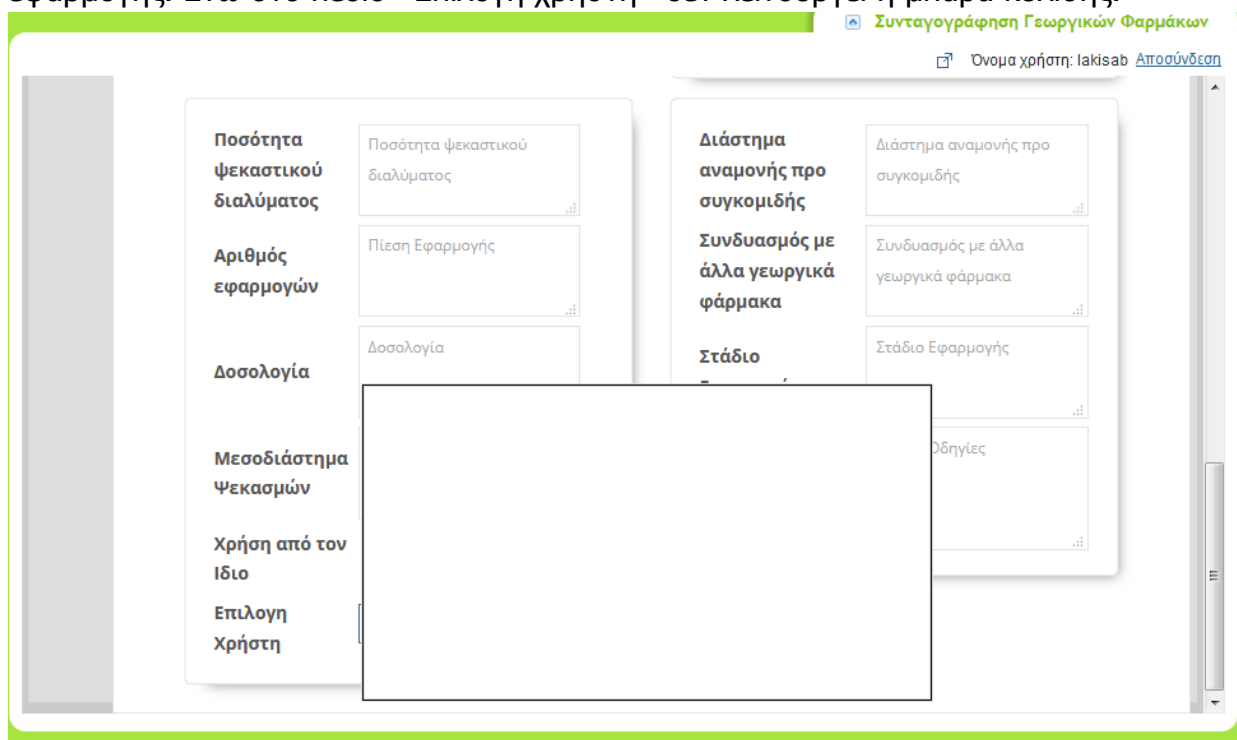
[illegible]

Συνταγογράφηση Γεωργικών Φαρμάκων

Όνομα χρήστη: lakisab Αποσύνδεση

Ποσότητα ψεκαστικού διαλύματος

Ποσότητα ψεκαστικού διαλύματος

Αριθμός εφαρμογών

Πίεση Εφαρμογής

Δοσολογία

Δοσολογία

Μεσοδιάστημα Ψεκασμών

Χρήση από τον Ιδιο

Επιλογη Χρήστη

Διάστημα αναμονής προ συγκομιδής

Διάστημα αναμονής προ συγκομιδής

Συνδυασμός με άλλα γεωργικά φάρμακα

Συνδυασμός με άλλα γεωργικά φάρμακα

Στάδιο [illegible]

Στάδιο Εφαρμογής

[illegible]Οδηγίες